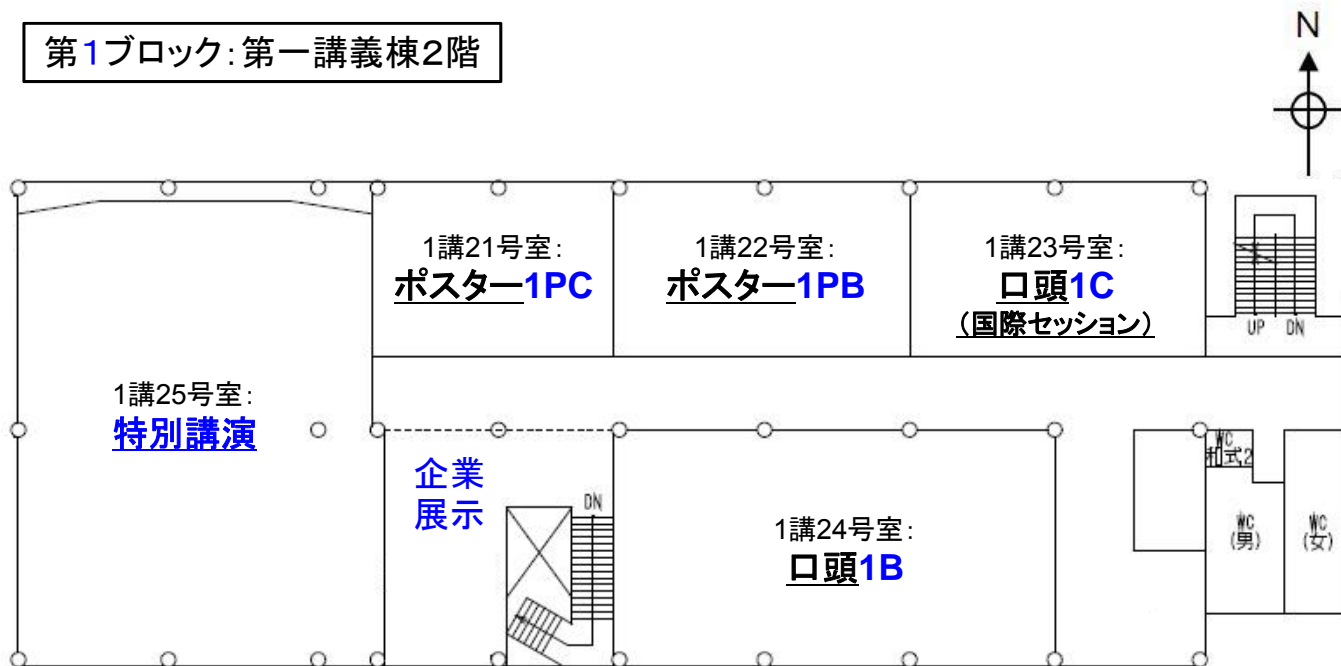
第1ブロック:第一講義棟2階

N

1講21号室:
ポスター1PC

1講22号室:
ポスター1PB

1講23号室:
口頭1C
(国際セッション)

UP DN

1講25号室:
特別講演

企業
展示

DN

1講24号室:
口頭1B

WC
和式2

WC
(男)

WC
(女)